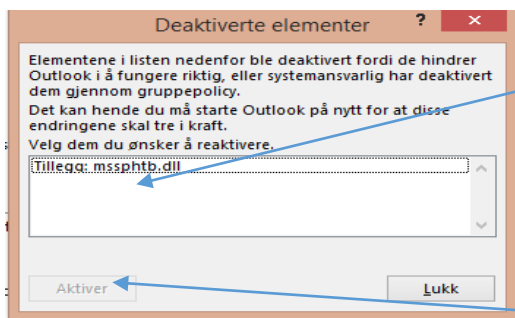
Deaktiverte elementer

?

Elementene i listen nedenfor ble deaktivert fordi de hindrer Outlook i å fungere riktig, eller systemansvarlig har deaktivert dem gjennom gruppepolicy.
Det kan hende du må starte Outlook på nytt for at disse endringene skal tre i kraft.
Velg dem du ønsker å reaktivere.

Tillegg: mssphtb.dll

Aktiver

Lukk